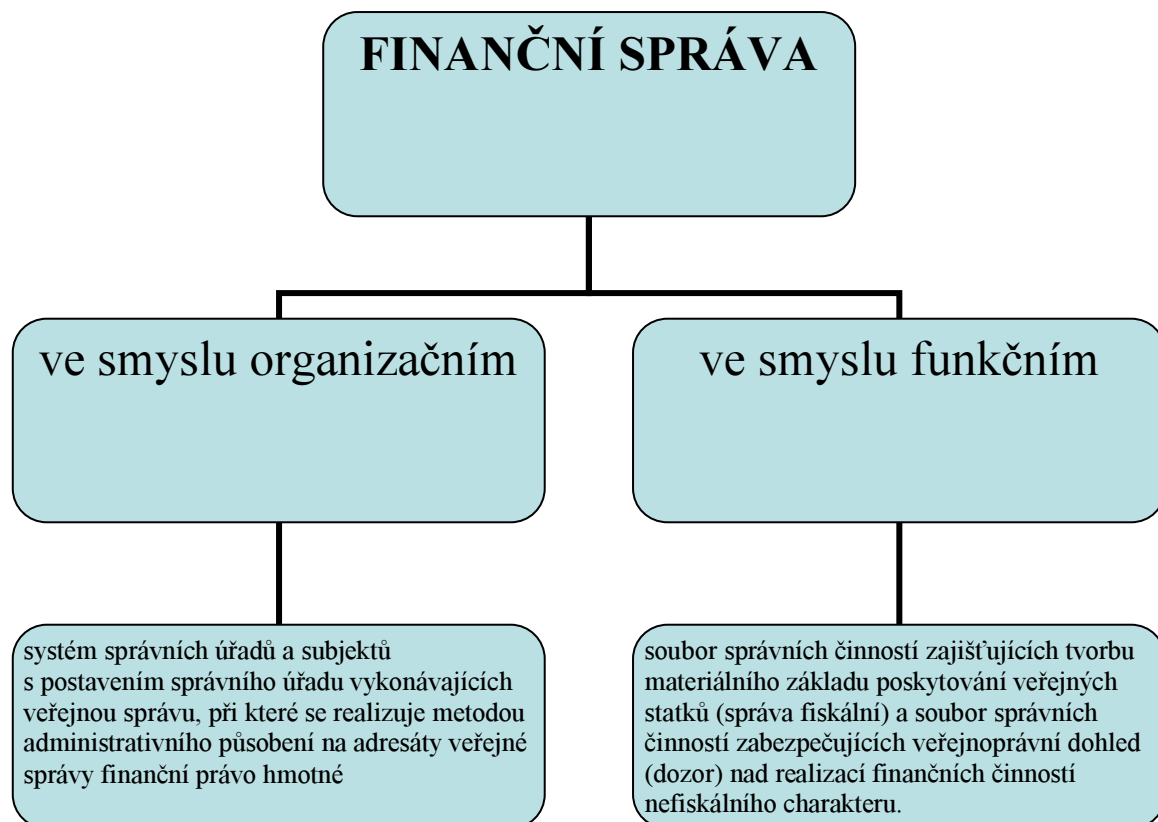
FINANČNÍ SPRÁVA

ve smyslu organizačním

ve smyslu funkčním

systém správních úřadů a subjektů s postavením správního úřadu vykonávajících veřejnou správu, při které se realizuje metodou administrativního působení na adresáty veřejné správy finanční právo hmotné

soubor správních činností zajišťujících tvorbu materiálního základu poskytování veřejných statků (správa fiskální) a soubor správních činností zabezpečujících veřejnoprávní dohled (dozor) nad realizací finančních činností nefiskálního charakteru.